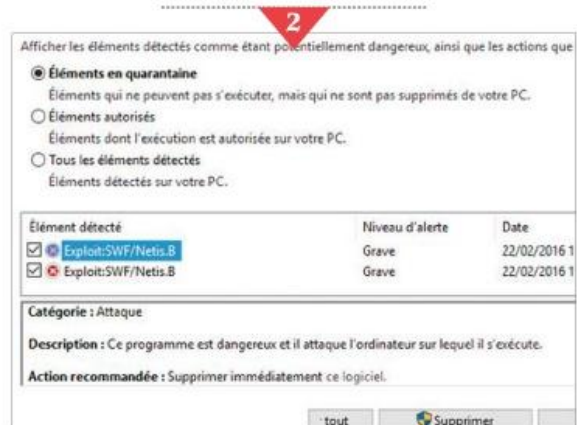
2

Afficher les éléments détectés comme étant potentiellement dangereux, ainsi que les actions que

Éléments en quarantaine
Éléments qui ne peuvent pas s'exécuter, mais qui ne sont pas supprimés de votre PC.

Éléments autorisés
Éléments dont l'exécution est autorisée sur votre PC.

Tous les éléments détectés
Éléments détectés sur votre PC.

| Élément détecté | Niveau d'alerte | Date |
|---|---|---|
| Exploit:SWF/Netis.B | Grave | 22/02/2016 1 |
| Exploit:SWF/Netis.B | Grave | 22/02/2016 1 |

Catégorie : Attaque

Description : Ce programme est dangereux et il attaque l'ordinateur sur lequel il s'exécute.

Action recommandée : Supprimer immédiatement ce logiciel.

tout Supprimer